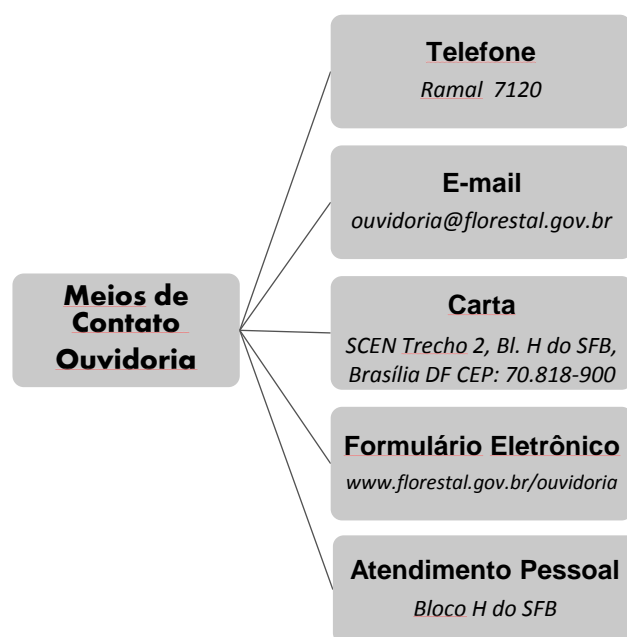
Meios de Contato Ouvidoria

Telefone
Ramal 7120

E-mail
ouvidoria@florestal.gov.br

Carta
SCEN Trecho 2, Bl. H do SFB, Brasília DF CEP: 70.818-900

Formulário Eletrônico
www.florestal.gov.br/ouvidoria

Atendimento Pessoal
Bloco H do SFB